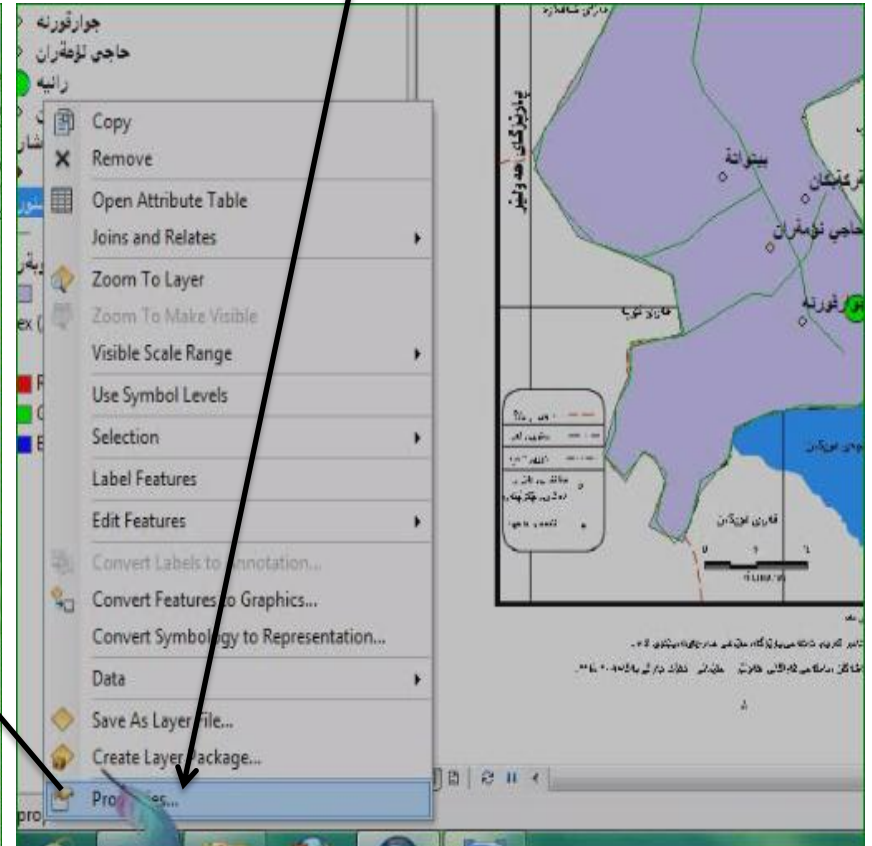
جوارقورنە
حاجی لۆمەران
رانیە

Copy
Remove
Open Attribute Table
Joins and Relates
Zoom To Layer
Zoom To Make Visible
Visible Scale Range
Use Symbol Levels
Selection
Label Features
Edit Features
Convert Labels to Annotation...
Convert Features to Graphics...
Convert Symbology to Representation...
Data
Save As Layer File...
Create Layer Package...
Properties...

بیتواتە
حاجی لۆمەران
جوارقورنە
قەڵای دوکان
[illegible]